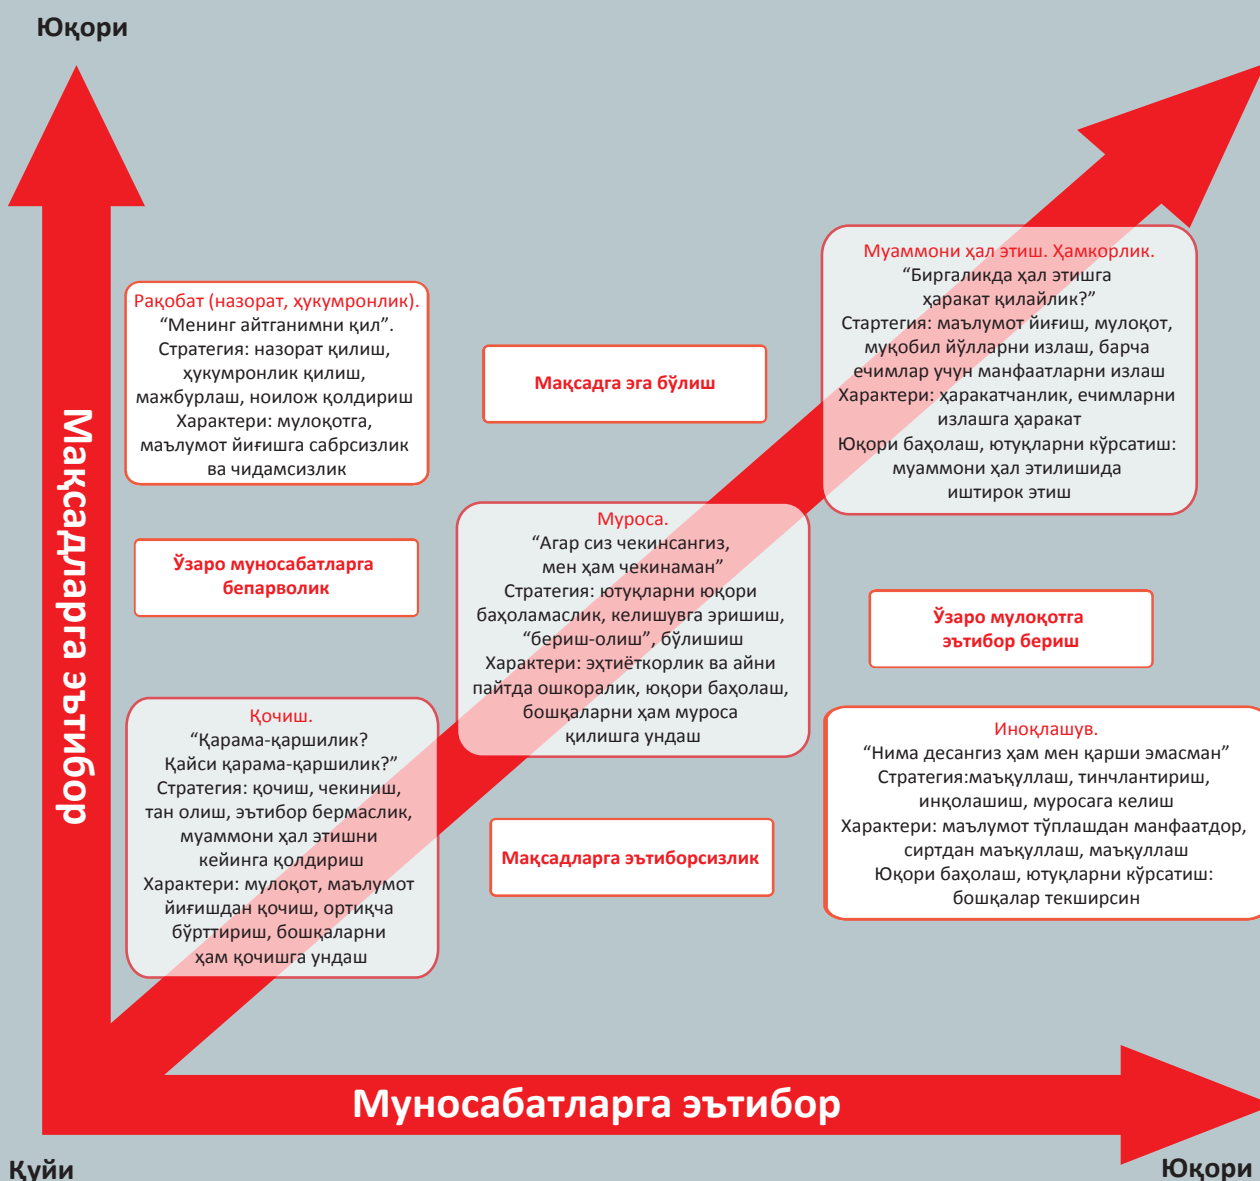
Юқори

Мақсадларга эътибор

Рақобат (назорат, ҳукумронлик).
“Менинг айтганимни қил”.
Стратегия: назорат қилиш, ҳукумронлик қилиш, мажбурлаш, ноилож қолдириш
Характери: мулоқотга, маълумот йиғишга сабрсизлик ва чидамсизлик

Мақсадга эга бўлиш

Муаммони ҳал этиш. Ҳамкорлик.
“Биргаликда ҳал этишга ҳаракат қилайлик?”
Стартегия: маълумот йиғиш, мулоқот, муқобил йўлларни излаш, барча ечимлар учун манфаатларни излаш
Характери: ҳаракатчанлик, ечимларни излашга ҳаракат
Юқори баҳолаш, ютуқларни кўрсатиш: муаммони ҳал этилишида иштирок этиш

Ўзаро муносабатларга бепарволик

Муроса.
“Агар сиз чекинсангиз, мен ҳам чекинаман”
Стратегия: ютуқларни юқори баҳоламаслик, келишувга эришиш, “бериш-олиш”, бўлишиш
Характери: эҳтиёткорлик ва айни пайтда ошкоралик, юқори баҳолаш, бошқаларни ҳам муроса қилишга ундаш

Ўзаро мулоқотга эътибор бериш

Қочиш.
“Қарама-қаршилик? Қайси қарама-қаршилик?”
Стратегия: қочиш, чекиниш, тан олиш, эътибор бермаслик, муаммони ҳал этишни кейинга қолдириш
Характери: мулоқот, маълумот йиғишдан қочиш, ортиқча бўрттириш, бошқаларни ҳам қочишга ундаш

Мақсадларга эътиборсизлик

Иноқлашув.
“Нима десангиз ҳам мен қарши эмасман”
Стратегия:маъқуллаш, тинчлантириш, инқолашиш, муросага келиш
Характери: маълумот тўплашдан манфаатдор, сиртдан маъқуллаш, маъқуллаш
Юқори баҳолаш, ютуқларни кўрсатиш: бошқалар текширсин

Муносабатларга эътибор

Қуйи

Юқори